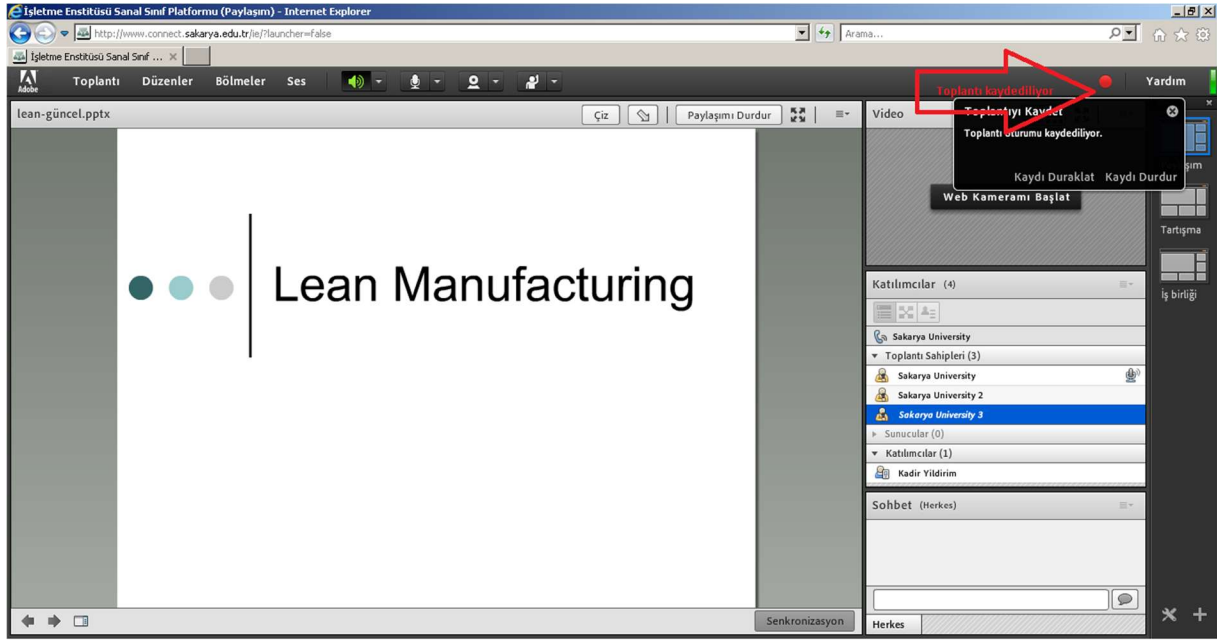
İşletme Enstitüsü Sanal Sınıf Platformu (Paylaşım) - Internet Explorer

http://www.connect.sakarya.edu.tr/ie/?launcher=false

Arama...

İşletme Enstitüsü Sanal Sınıf ...

Adobe

Toplantı Düzenler Bölmeler Ses

Toplantı kaydediliyor

Yardım

lean-güncel.pptx

Çiz

Paylaşımı Durdur

Lean Manufacturing

Video

Toplantıyı Kaydet

Toplantı oturumu kaydediliyor.

Kaydı Duraklat Kaydı Durdur

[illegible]şım

Web Kameramı Başlat

Tartışma

İş birliği

Katılımcılar (4)

Sakarya University

Toplantı Sahipleri (3)

Sakarya University

Sakarya University 2

Sakarya University 3

Sunucular (0)

Katılımcılar (1)

Kadir Yildirim

Sohbet (Herkes)

Senkronizasyon

Herkes